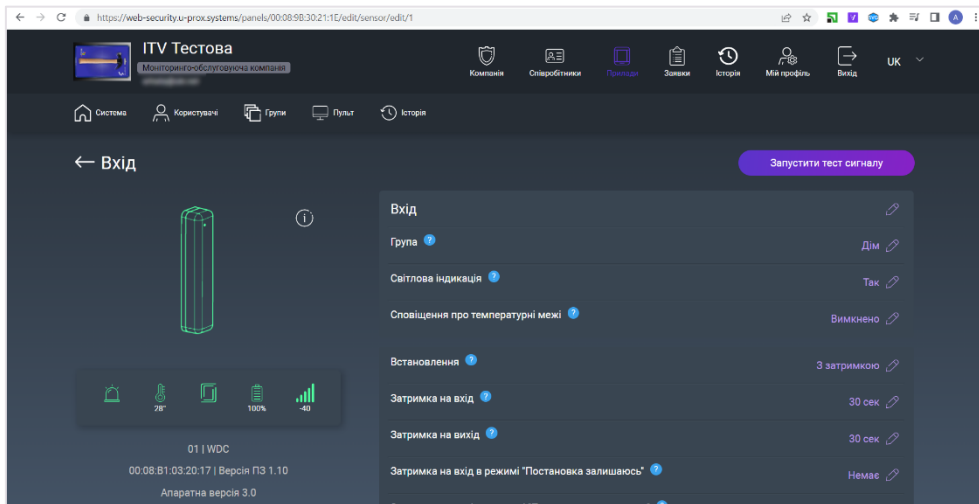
https://web-security.u-prox.systems/panels/00:08:9B:30:21:1E/edit/sensor/edit/1

ITV Тестова
Моніторинго-обслуговуюча компанія

Компанія
Співробітники
Прилади
Заявки
Історія
Мій профіль
Вихід
UK

Система
Користувачі
Групи
Пульт
Історія

← Вхід

Запустити тест сигналу

28°
100%
-40

01 | WDC
00:08:B1:03:20:17 | Версія ПЗ 1.10
Апаратна версія 3.0

Вхід

| | |
|---|---|
| Група | Дім |
| Світлова індикація | Так |
| Сповіщення про температурні межі | Вимкнено |
| Встановлення | З затримкою |
| Затримка на вхід | 30 сек |
| Затримка на вихід | 30 сек |
| Затримка на вхід в режимі "Постановка залишаюсь" | Немає |